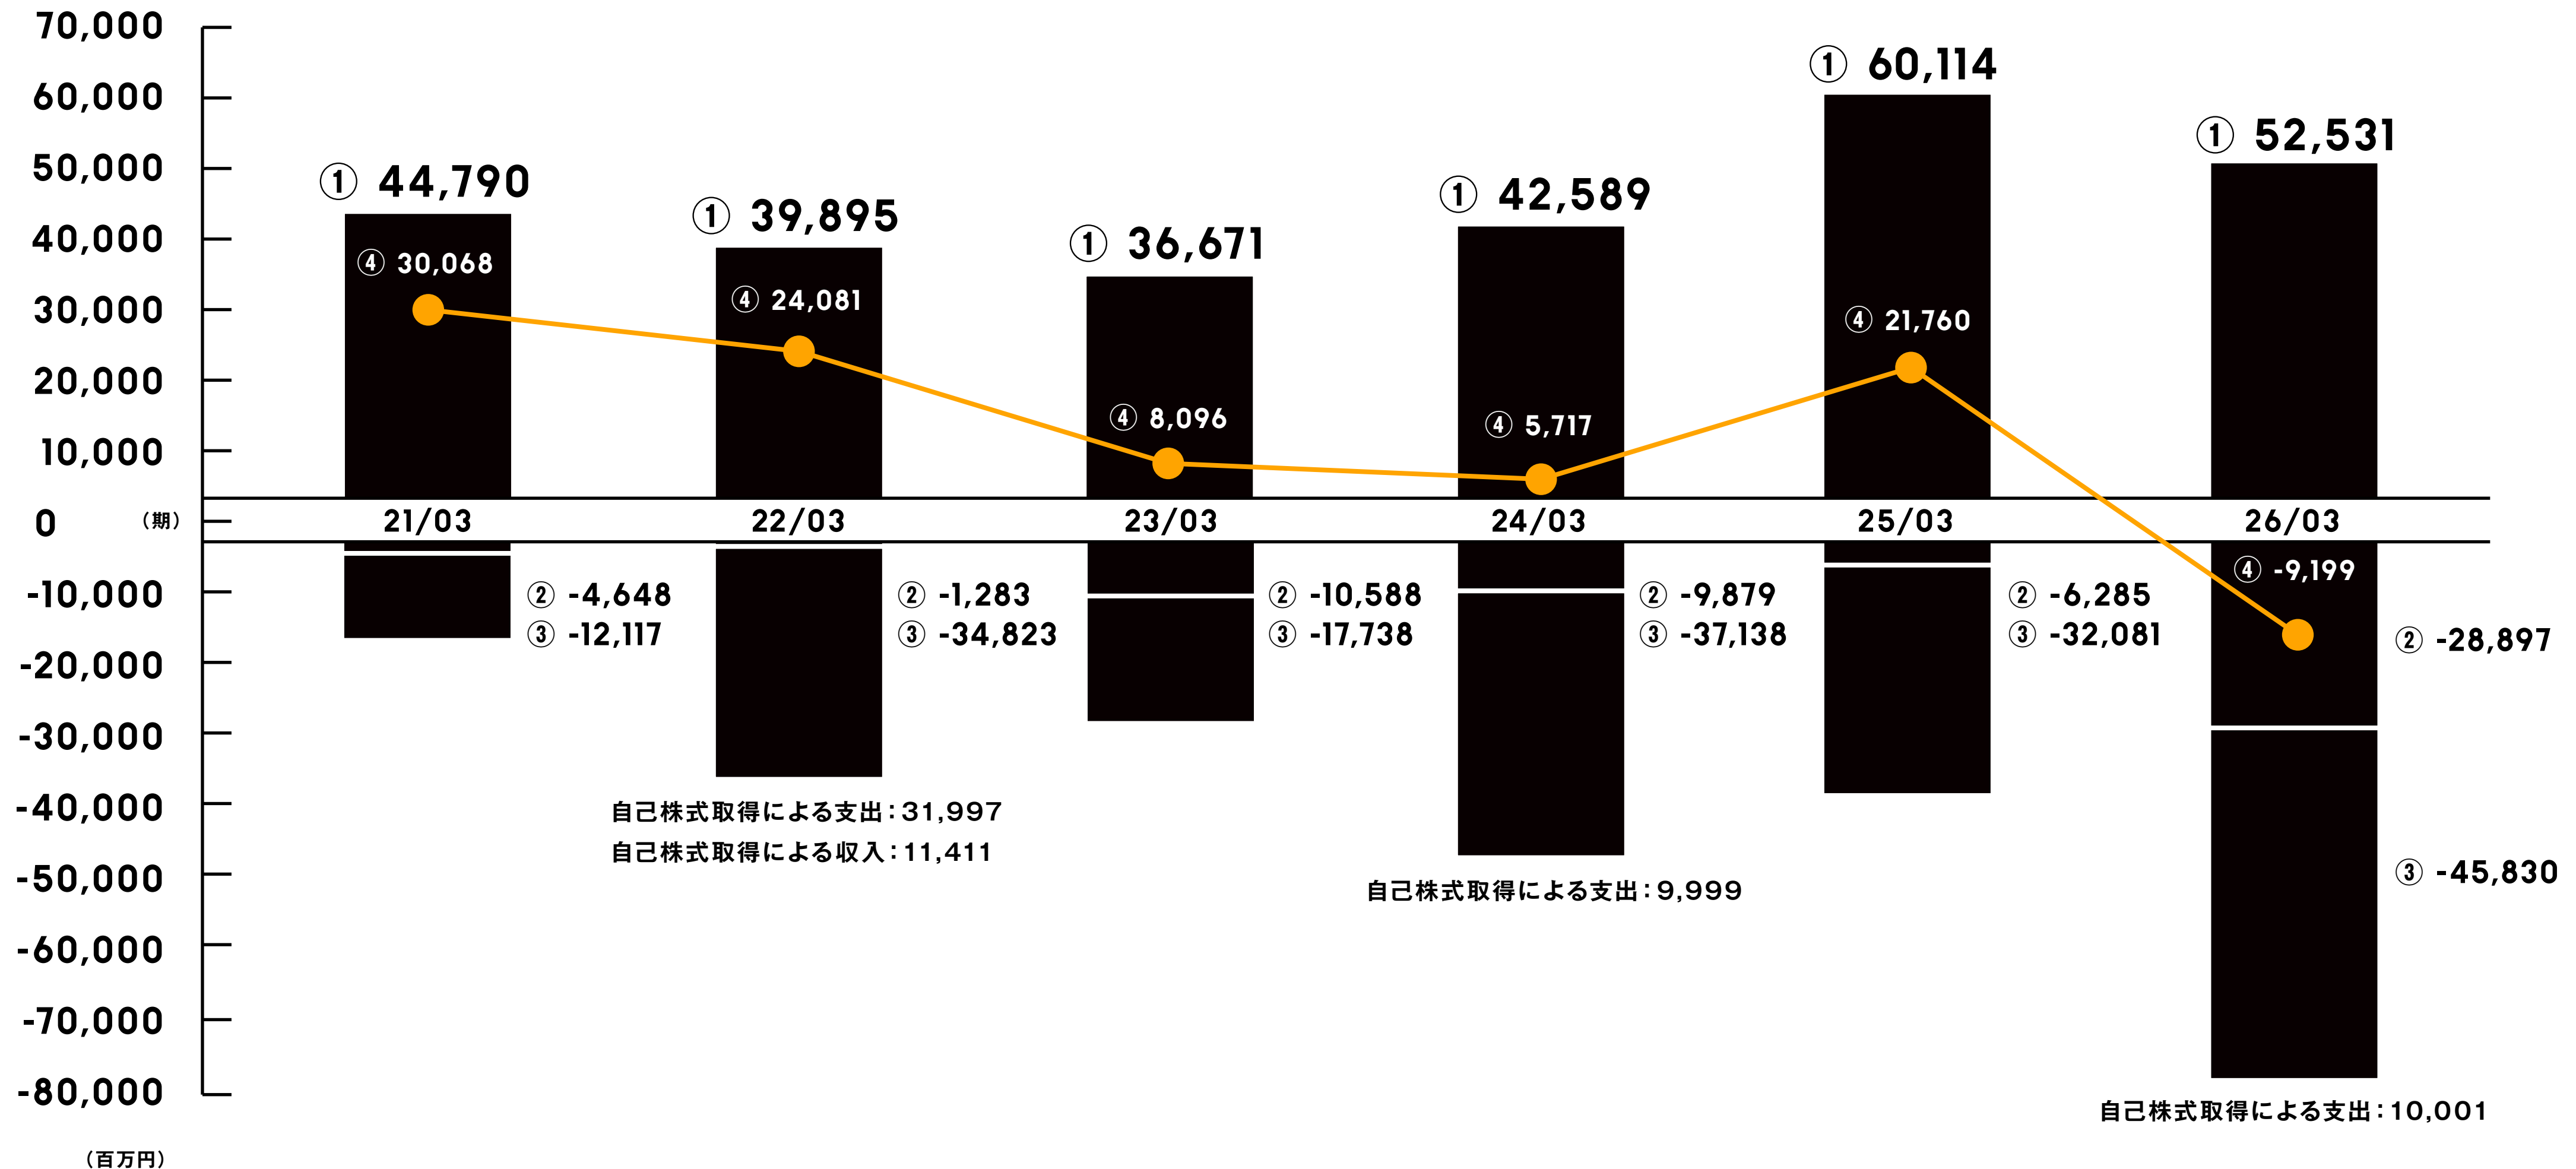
70,000
60,000
50,000
40,000
30,000
20,000
10,000
0
-10,000
-20,000
-30,000
-40,000
-50,000
-60,000
-70,000
-80,000
（百万円）

（期）

① 44,790
④ 30,068
21/03
② -4,648
③ -12,117

① 39,895
④ 24,081
22/03
② -1,283
③ -34,823
自己株式取得による支出：31,997
自己株式取得による収入：11,411

① 36,671
④ 8,096
23/03
② -10,588
③ -17,738

① 42,589
④ 5,717
24/03
② -9,879
③ -37,138
自己株式取得による支出：9,999

① 60,114
④ 21,760
25/03
② -6,285
③ -32,081

① 52,531
26/03
④ -9,199
② -28,897
③ -45,830
自己株式取得による支出：10,001